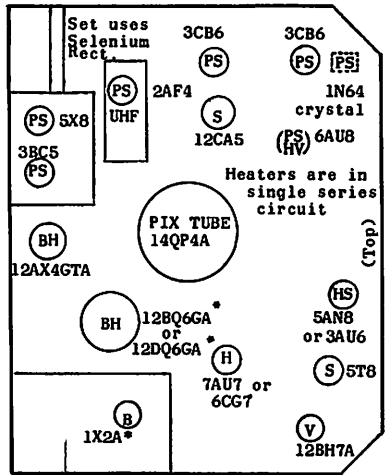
Set uses Selenium Rect.

3CB6
PS

3CB6
PS
PS

PS
UHF
2AF4

PS 5X8

3BC5
PS

S
12CA5

1N64 crystal

(PS/HV) 6AU8

Heaters are in single series circuit

BH
12AX4GTA

PIX TUBE
14QP4A

(Top)

BH

12BQ6GA* or 12DQ6GA*

HS
5AN8 or 3AU6

H
7AU7 or 6CG7

S 5T8

B
1X2A*

V
12BH7A